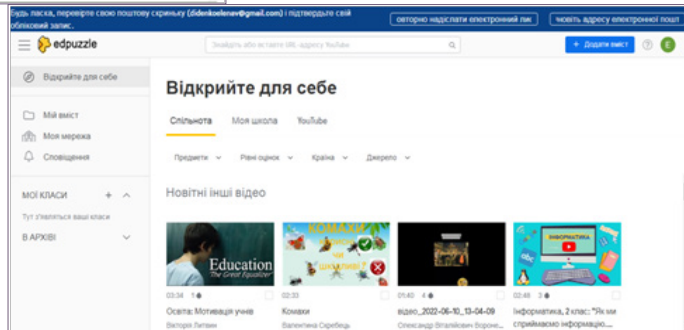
Будь ласка, перевірте свою поштову скриньку (didenkoelenev@gmail.com) і підтвердьте свій обліковий запис.

овторно надіслати електронний лис

новіть адресу електронної пошт

edpuzzle

Знайдіть або вставте URL-адресу YouTube

+ Додати вміст

E

Відкрийте для себе

Мій вміст

Моя мережа

Сповіщення

МОЇ КЛАСИ

Тут з'являться ваші класи

В АРХІВІ

Відкрийте для себе

Спільнота

Моя школа

YouTube

Предмети

Рівні оцінок

Країна

Джерело

Новітні інші відео

Education

The Great Equalizer

КОМАХИ

Ви впізнаєте їх?

ІНФОРМАТИКА

03:34

Освіта: Мотивація учнів

Вікторія Литвин

02:33

Комахи

Валентина Скребець

01:40

відео_2022-06-10_13-04-09

Олександр Віталійович Вороне...

02:48

Інформатика, 2 клас: "Як ми сприймаємо інформацію,...